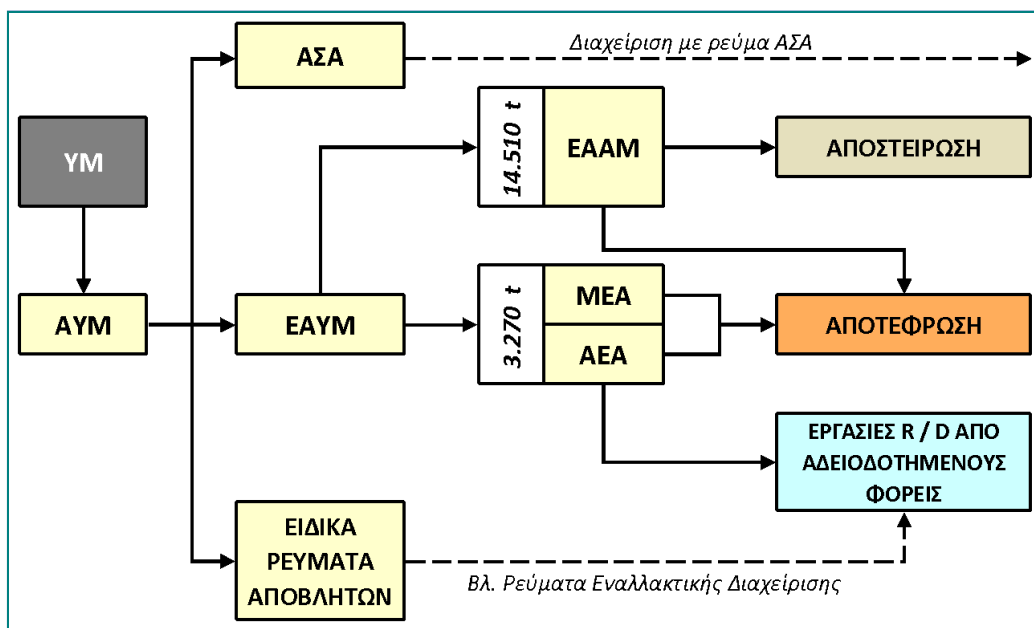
ΑΣΑ

Διαχείριση με ρεύμα ΑΣΑ

ΥΜ

14.510 t

ΕΑΑΜ

ΑΠΟΣΤΕΙΡΩΣΗ

ΑΥΜ

ΕΑΥΜ

3.270 t

ΜΕΑ

ΑΕΑ

ΑΠΟΤΕΦΡΩΣΗ

ΕΡΓΑΣΙΕΣ R / D ΑΠΟ ΑΔΕΙΟΔΟΤΗΜΕΝΟΥΣ ΦΟΡΕΙΣ

ΕΙΔΙΚΑ ΡΕΥΜΑΤΑ ΑΠΟΒΛΗΤΩΝ

Βλ. Ρεύματα Εναλλακτικής Διαχείρισης